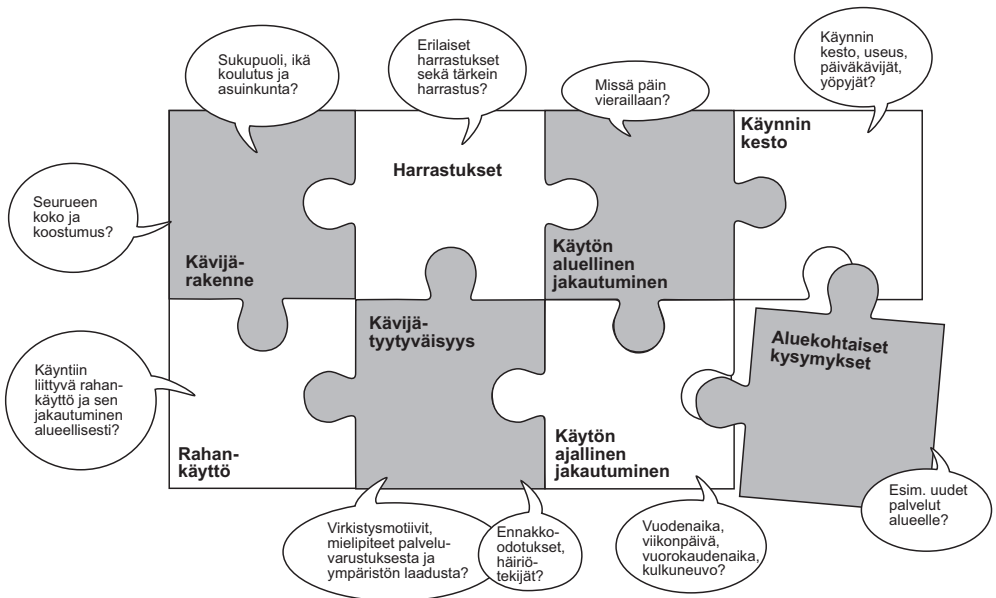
Sukupuoli, ikä koulutus ja asuinkunta?

Erilaiset harrastukset sekä tärkein harrastus?

Missä päin vieraillaan?

Käynnin kesto, useus, päiväkävijät, yöpyjät?

Seurueen koko ja koostumus?

Harrastukset

Käynnin kesto

Kävijä-rakenne

Käytön alueellinen jakautuminen

Kävijä-tyytyväisyys

Aluekohtaiset kysymykset

Käyntiin liittyvä rahan-käyttö ja sen jakautuminen alueellisesti?

Rahan-käyttö

Käytön ajallinen jakautuminen

Esim. uudet palvelut alueelle?

Virkistysmotiivit, mielipiteet palvelu-varustuksesta ja ympäristön laadusta?

Ennakko-odotukset, häiriö-tekijät?

Vuodenaika, viikonpäivä, vuorokaudenaika, kulkuneuvo?